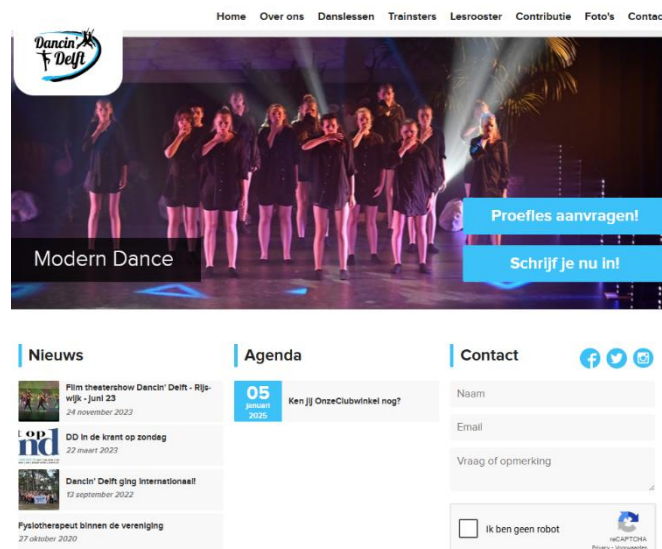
Home Over ons Danslessen Trainsters Lesrooster Contributie Foto's Contac

Dancin' Delft

Proefles aanvragen!

Schrijf je nu in!

Modern Dance

Nieuws

Film theatershow Dancin' Delft - Rijswijk - juni 23
24 november 2023

DD in de krant op zondag
22 maart 2023

Dancin' Delft ging internationaal!
13 september 2022

Fysiotherapeut binnen de vereniging
27 oktober 2020

Agenda

05
januari
2025

Ken jij OnzeClubwinkel nog?

Contact

Naam

Email

Vraag of opmerking

Ik ben geen robot

reCAPTCHA
Privacy - Voorwaarden